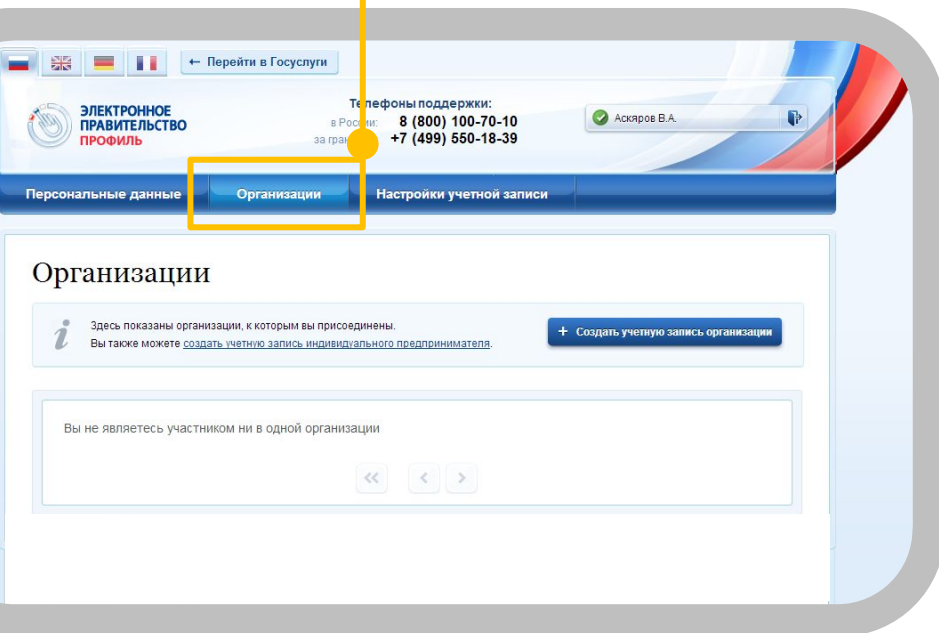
← Перейти в Госуслуги

ЭЛЕКТРОННОЕ ПРАВИТЕЛЬСТВО
ПРОФИЛЬ

Телефоны поддержки:
в России: 8 (800) 100-70-10
за гран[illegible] +7 (499) 550-18-39

Аскяров В.А.

Персональные данные
Организации
Настройки учетной записи

Организации

Здесь показаны организации, к которым вы присоединены.
Вы также можете создать учетную запись индивидуального предпринимателя.

+ Создать учетную запись организации

Вы не являетесь участником ни в одной организации

«
<
>